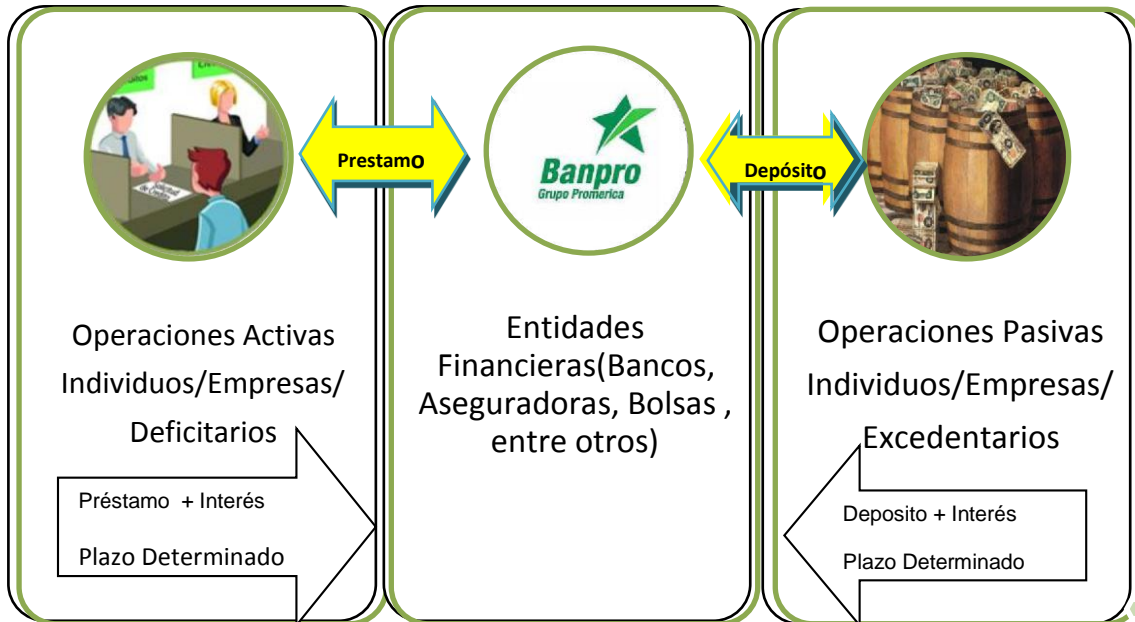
Prestamo

Banpro
Grupo Promerica

Depósito

Operaciones Activas Individuos/Empresas/ Deficitarios

Préstamo + Interés

Plazo Determinado

Entidades Financieras(Bancos, Aseguradoras, Bolsas , entre otros)

Operaciones Pasivas Individuos/Empresas/ Excedentarios

Deposito + Interés

Plazo Determinado